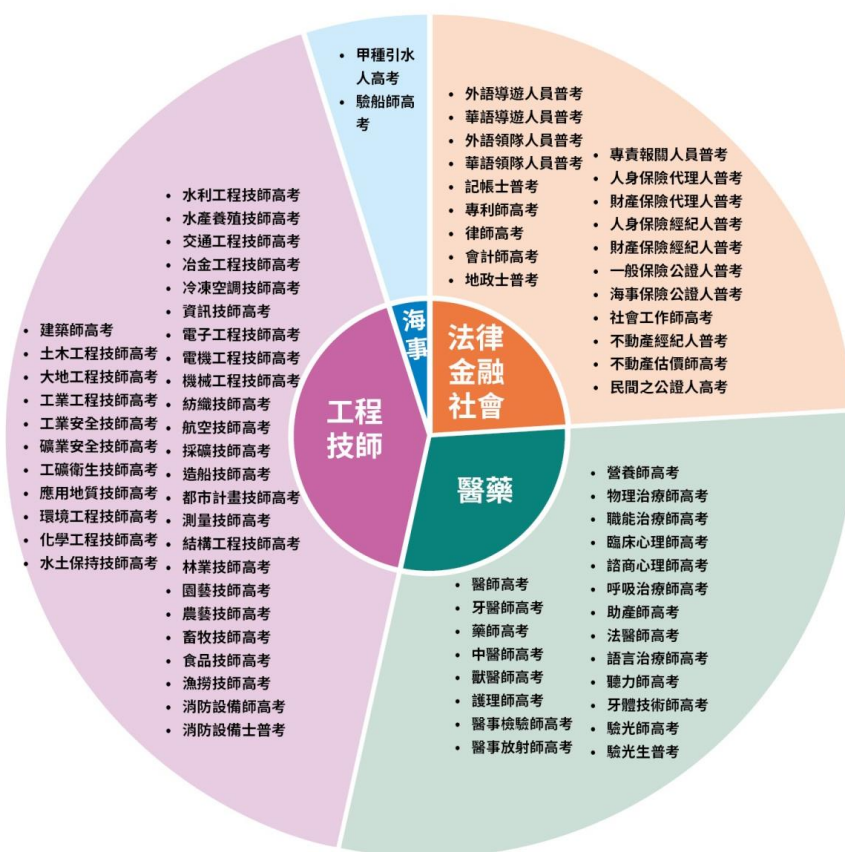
• 甲種引水人高考
• 驗船師高考

• 外語導遊人員普考
• 華語導遊人員普考
• 外語領隊人員普考
• 華語領隊人員普考
• 記帳士普考
• 專利師高考
• 律師高考
• 會計師高考
• 地政士普考

• 專責報關人員普考
• 人身保險代理人普考
• 財產保險代理人普考
• 人身保險經紀人普考
• 財產保險經紀人普考
• 一般保險公證人普考
• 海事保險公證人普考
• 社會工作師高考
• 不動產經紀人普考
• 不動產估價師高考
• 民間之公證人高考

• 建築師高考
• 土木工程技師高考
• 大地工程技師高考
• 工業工程技師高考
• 工業安全技師高考
• 礦業安全技師高考
• 工礦衛生技師高考
• 應用地質技師高考
• 環境工程技師高考
• 化學工程技師高考
• 水土保持技師高考

• 水利工程技師高考
• 水產養殖技師高考
• 交通工程技師高考
• 冶金工程技師高考
• 冷凍空調技師高考
• 資訊技師高考
• 電子工程技師高考
• 電機工程技師高考
• 機械工程技師高考
• 紡織技師高考
• 航空技師高考
• 採礦技師高考
• 造船技師高考
• 都市計畫技師高考
• 測量技師高考
• 結構工程技師高考
• 林業技師高考
• 園藝技師高考
• 農藝技師高考
• 畜牧技師高考
• 食品技師高考
• 漁撈技師高考
• 消防設備師高考
• 消防設備士普考

海事

法律
金融
社會

工程
技師

醫藥

• 營養師高考
• 物理治療師高考
• 職能治療師高考
• 臨床心理師高考
• 諮商心理師高考
• 呼吸治療師高考
• 助產師高考
• 法醫師高考
• 語言治療師高考
• 聽力師高考
• 牙體技術師高考
• 驗光師高考
• 驗光生普考

• 醫師高考
• 牙醫師高考
• 藥師高考
• 中醫師高考
• 獸醫師高考
• 護理師高考
• 醫事檢驗師高考
• 醫事放射師高考